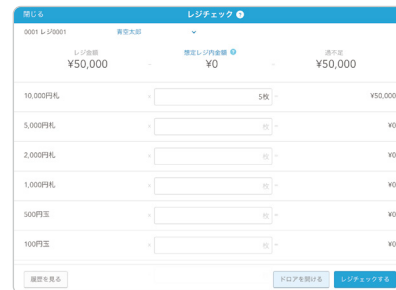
閉じる

レジチェック ?

0001 レジ0001

東京太郎

レジ金額
¥50,000

-

想定レジ内金額 ?
¥0

=

過不足
¥50,000

| | | | | |
|---|---|---|---|---|
| 10,000円札 | × | 5枚 | = | ¥50,000 |
| 5,000円札 | × | 枚 | = | ¥0 |
| 2,000円札 | × | 枚 | = | ¥0 |
| 1,000円札 | × | 枚 | = | ¥0 |
| 500円玉 | × | 枚 | = | ¥0 |
| 100円玉 | × | 枚 | = | ¥0 |

履歴を見る

ドロアを開ける

レジチェックする